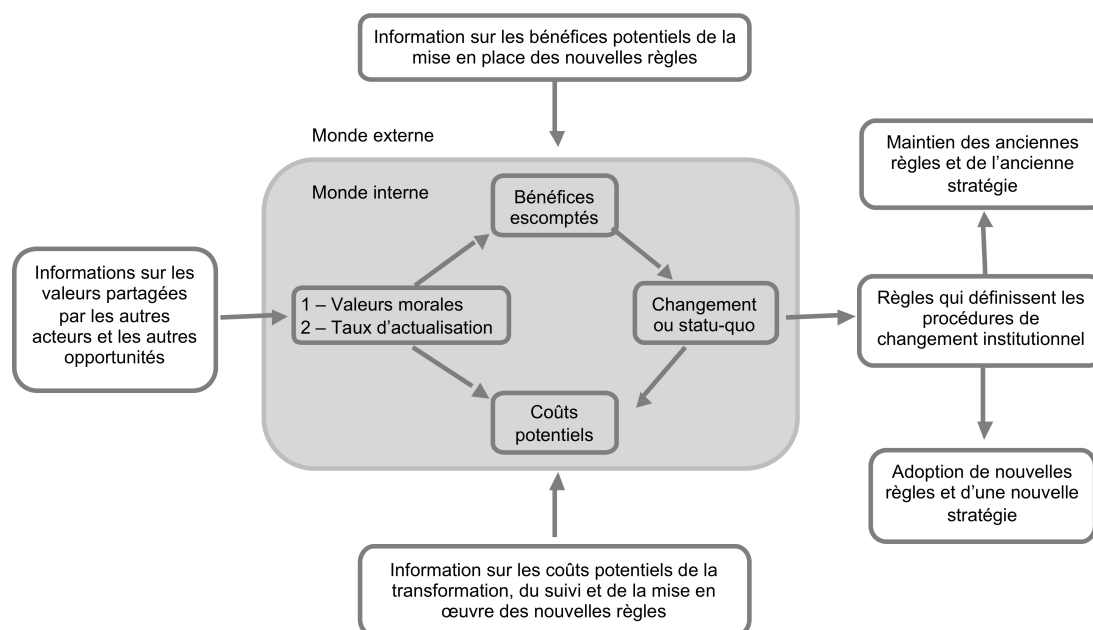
Information sur les bénéfices potentiels de la mise en place des nouvelles règles

Monde externe

Monde interne

Bénéfices escomptés

Informations sur les valeurs partagées par les autres acteurs et les autres opportunités

1 – Valeurs morales
2 – Taux d'actualisation

Changement ou statu-quo

Coûts potentiels

Maintien des anciennes règles et de l'ancienne stratégie

Règles qui définissent les procédures de changement institutionnel

Adoption de nouvelles règles et d'une nouvelle stratégie

Information sur les coûts potentiels de la transformation, du suivi et de la mise en œuvre des nouvelles règles